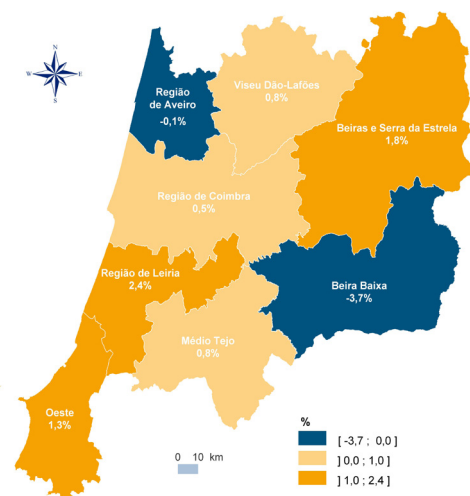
N
W E
S

Região de Aveiro
-0,1%

Viseu Dão-Lafões
0,8%

Beiras e Serra da Estrela
1,8%

Região de Coimbra
0,5%

Região de Leiria
2,4%

Beira Baixa
-3,7%

Médio Tejo
0,8%

Oeste
1,3%

0 10 km

%
[ -3,7 ; 0,0 ]
] 0,0 ; 1,0 ]
] 1,0 ; 2,4 ]